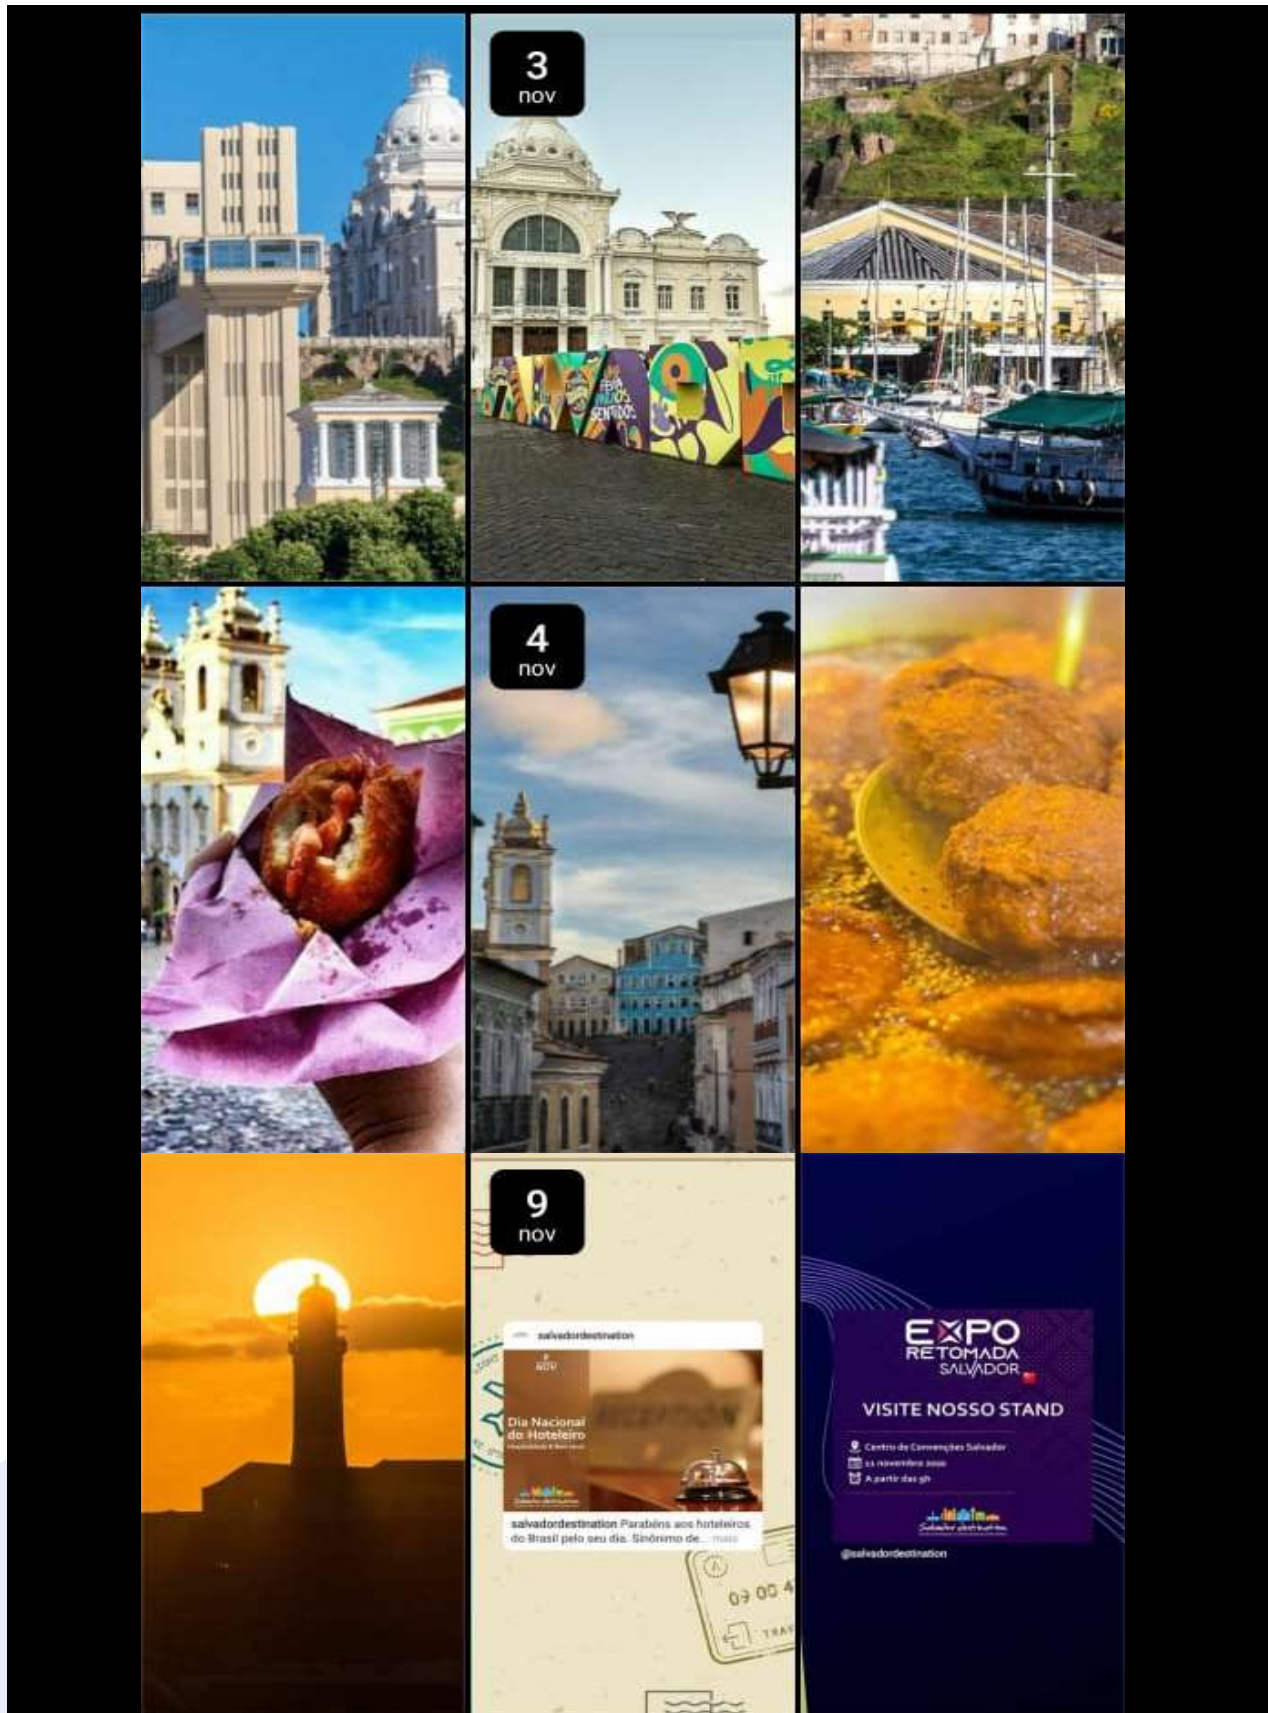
3
nov

4
nov

9
nov

salvadordestination

9
NOV

Dia Nacional do Hoteleiro

salvadordestination Parabéns aos hoteleiros do Brasil pelo seu dia. Sinônimo de... mais

09 00 4

EXPO
RETOMADA
SALVADOR

VISITE NOSSO STAND

Centro de Convenções Salvador

A partir das 9h

@salvadordestination